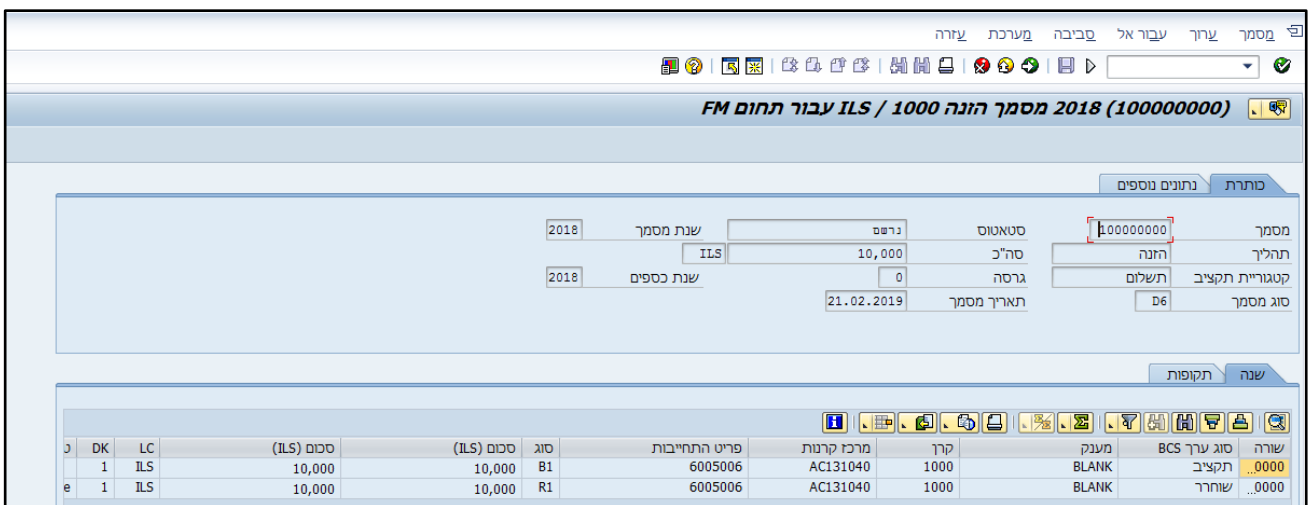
מסמך ערוך עבור אל סביבה מערכת עזרה

(100000000) 2018 מסמך הזנה 1000 / ILS עבור תחום FM

כותרת נתונים נוספים

מסמך 100000000
סטאטוס נרשם
שנת מסמך 2018
תהליך הזנה
סה"כ 10,000 ILS
קטגוריית תקציב תשלום
גרסה 0
שנת כספים 2018
סוג מסמך D6
תאריך מסמך 21.02.2019

שנה תקופות

| שורה | סוג ערך BCS | מענק | קרן | מרכז קרנות | פריט התחייבות | סוג | סכום (ILS) | סכום (ILS) | LC | DK | ס |
|---|---|---|---|---|---|---|---|---|---|---|---|
| 0000 | תקציב | BLANK | 1000 | AC131040 | 6005006 | B1 | 10,000 | 10,000 | ILS | 1 | |
| 0000 | שוחרר | BLANK | 1000 | AC131040 | 6005006 | R1 | 10,000 | 10,000 | ILS | 1 | e |